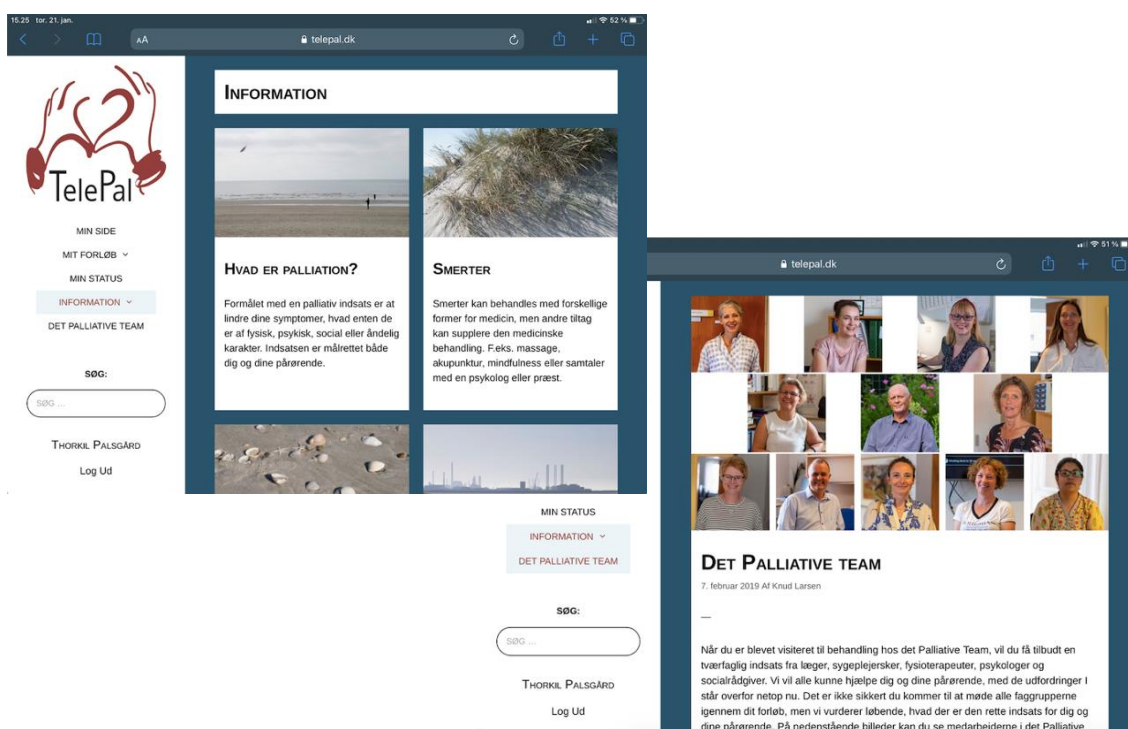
15.25 tor. 21. jan.
52 %
AA
telepal.dk

TelePal

MIN SIDE
MIT FORLØB
MIN STATUS
INFORMATION
DET PALLIATIVE TEAM

SØG:
SØG ...

THORKIL PALSGÅRD
Log Ud

INFORMATION

HVAD ER PALLIATION?

Formålet med en palliativ indsats er at lindre dine symptomer, hvad enten de er af fysisk, psykisk, social eller åndelig karakter. Indsatsen er målrettet både dig og dine pårørende.

SMERTER

Smerter kan behandles med forskellige former for medicin, men andre tiltag kan supplere den medicinske behandling. F.eks. massage, akupunktur, mindfulness eller samtaler med en psykolog eller præst.

51 %
telepal.dk

MIN STATUS
INFORMATION
DET PALLIATIVE TEAM

SØG:
SØG ...

THORKIL PALSGÅRD
Log Ud

DET PALLIATIVE TEAM

7. februar 2019 Af Knud Larsen

—

Når du er blevet visiteret til behandling hos det Palliative Team, vil du få tilbudt en tværfaglig indsats fra læger, sygeplejersker, fysioterapeuter, psykologer og socialrådgiver. Vi vil alle kunne hjælpe dig og dine pårørende, med de udfordringer I står overfor netop nu. Det er ikke sikkert du kommer til at møde alle faggrupperne igennem dit forløb, men vi vurderer løbende, hvad der er den rette indsats for dig og dine pårørende. På nedenstående billeder kan du se medarbejderne i det Palliative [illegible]